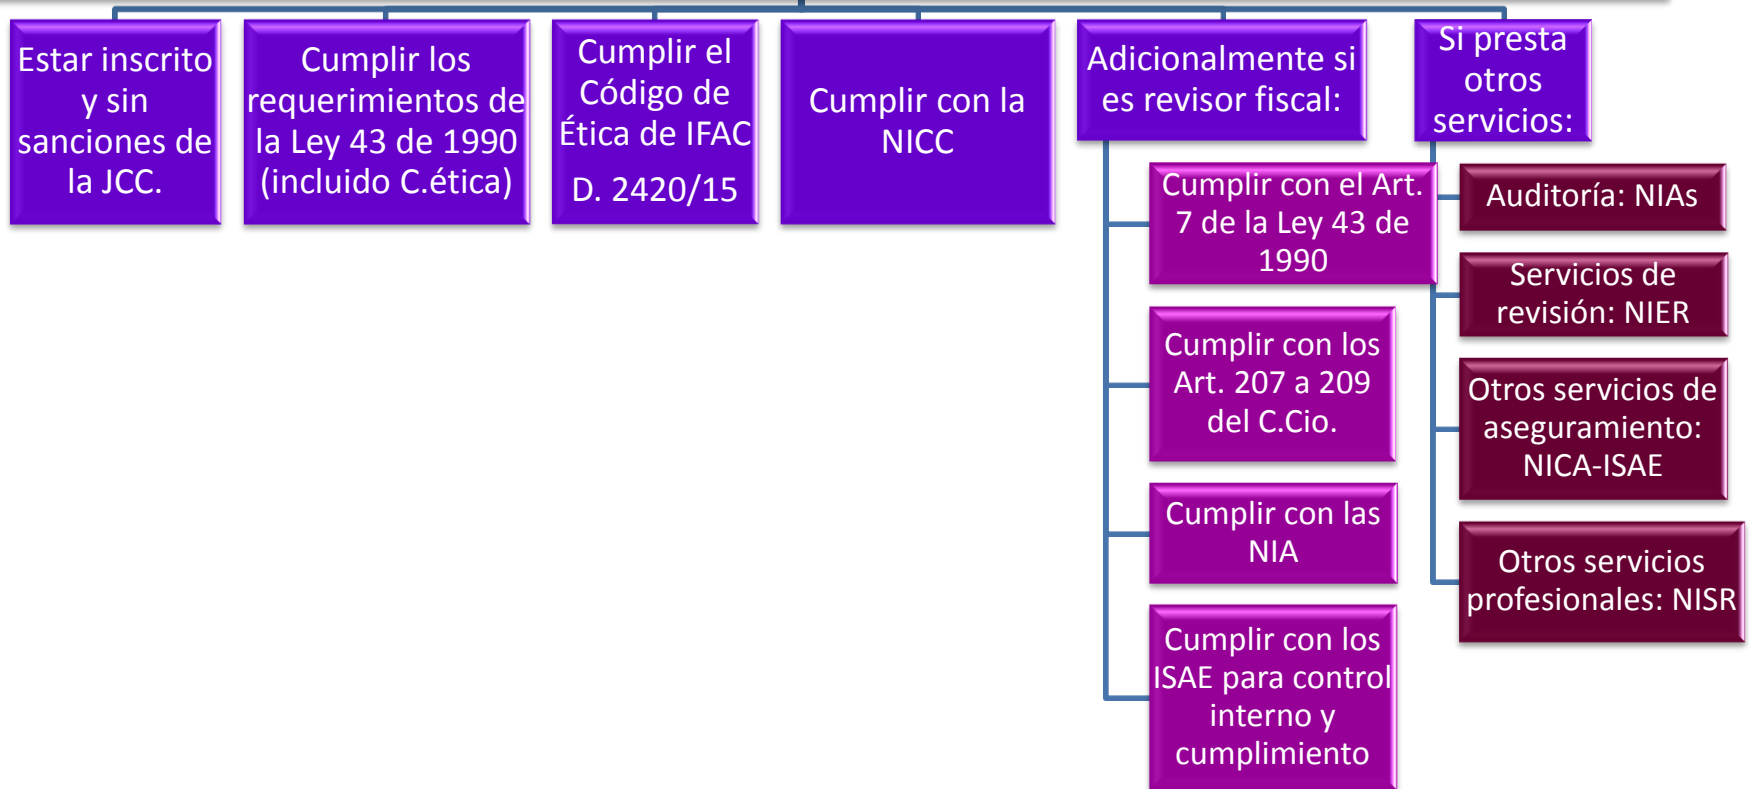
Estar inscrito y sin sanciones de la JCC.

Cumplir los requerimientos de la Ley 43 de 1990 (incluido C.ética)

Cumplir el Código de Ética de IFAC
D. 2420/15

Cumplir con la NICC

Adicionalmente si es revisor fiscal:

Cumplir con el Art. 7 de la Ley 43 de 1990

Cumplir con los Art. 207 a 209 del C.Cio.

Cumplir con las NIA

Cumplir con los ISAE para control interno y cumplimiento

Si presta otros servicios:

Auditoría: NIAs

Servicios de revisión: NIER

Otros servicios de aseguramiento: NICA-ISAE

Otros servicios profesionales: NISR